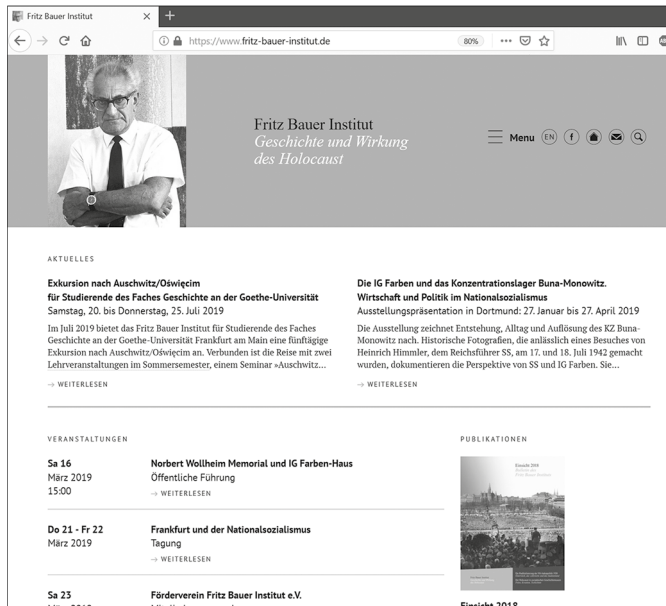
Fritz Bauer Institut × +

https://www.fritz-bauer-institut.de 80% ··· 

Fritz Bauer Institut
Geschichte und Wirkung des Holocaust

Menu EN

AKTUELLES

Exkursion nach Auschwitz/Oświęcim für Studierende des Faches Geschichte an der Goethe-Universität
Samstag, 20. bis Donnerstag, 25. Juli 2019

Im Juli 2019 bietet das Fritz Bauer Institut für Studierende des Faches Geschichte an der Goethe-Universität Frankfurt am Main eine fünftägige Exkursion nach Auschwitz/Oświęcim an. Verbunden ist die Reise mit zwei Lehrveranstaltungen im Sommersemester, einem Seminar »Auschwitz...

→ WEITERLESEN

Die IG Farben und das Konzentrationslager Buna-Monowitz. Wirtschaft und Politik im Nationalsozialismus
Ausstellungspräsentation in Dortmund: 27. Januar bis 27. April 2019

Die Ausstellung zeichnet Entstehung, Alltag und Auflösung des KZ Buna-Monowitz nach. Historische Fotografien, die anlässlich eines Besuches von Heinrich Himmler, dem Reichsführer SS, am 17. und 18. Juli 1942 gemacht wurden, dokumentieren die Perspektive von SS und IG Farben. Sie...

→ WEITERLESEN

VERANSTALTUNGEN

Sa 16
März 2019
15:00

Norbert Wollheim Memorial und IG Farben-Haus
Öffentliche Führung
→ WEITERLESEN

Do 21 - Fr 22
März 2019

Frankfurt und der Nationalsozialismus
Tagung
→ WEITERLESEN

Sa 23
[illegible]

Förderverein Fritz Bauer Institut e.V.
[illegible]

PUBLIKATIONEN

Einsicht 2018

Einsicht 2018